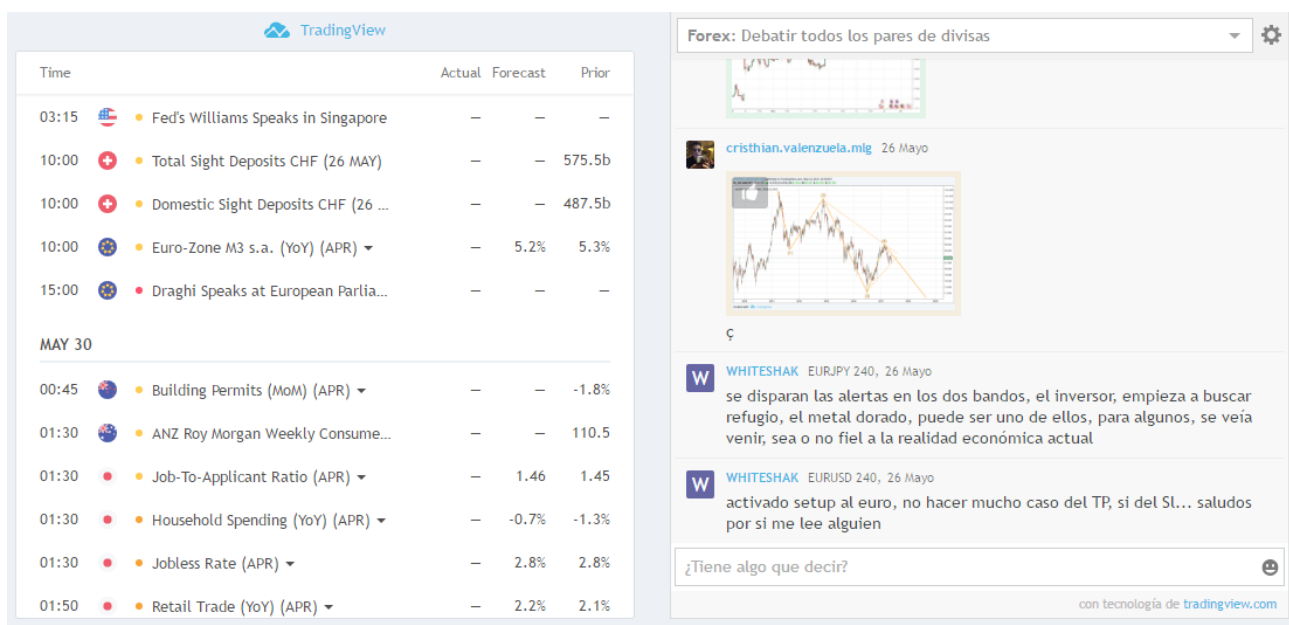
TradingView

| Time | | Actual | Forecast | Prior |
|---|---|---|---|---|
| 03:15 | Fed's Williams Speaks in Singapore | — | — | — |
| 10:00 | Total Sight Deposits CHF (26 MAY) | — | — | 575.5b |
| 10:00 | Domestic Sight Deposits CHF (26 ... | — | — | 487.5b |
| 10:00 | Euro-Zone M3 s.a. (YoY) (APR) | — | 5.2% | 5.3% |
| 15:00 | Draghi Speaks at European Parlia... | — | — | — |

MAY 30

| Time | | Actual | Forecast | Prior |
|---|---|---|---|---|
| 00:45 | Building Permits (MoM) (APR) | — | — | -1.8% |
| 01:30 | ANZ Roy Morgan Weekly Consume... | — | — | 110.5 |
| 01:30 | Job-To-Applicant Ratio (APR) | — | 1.46 | 1.45 |
| 01:30 | Household Spending (YoY) (APR) | — | -0.7% | -1.3% |
| 01:30 | Jobless Rate (APR) | — | 2.8% | 2.8% |
| 01:50 | Retail Trade (YoY) (APR) | — | 2.2% | 2.1% |

Forex: Debatir todos los pares de divisas

cristhian.valenzuela.mlg 26 Mayo

ç

W WHITESHAK EURJPY 240, 26 Mayo
se disparan las alertas en los dos bandos, el inversor, empieza a buscar refugio, el metal dorado, puede ser uno de ellos, para algunos, se veía venir, sea o no fiel a la realidad económica actual

W WHITESHAK EURUSD 240, 26 Mayo
activado setup al euro, no hacer mucho caso del TP, si del Sl... saludos por si me lee alguien

¿Tiene algo que decir?

con tecnología de tradingview.com